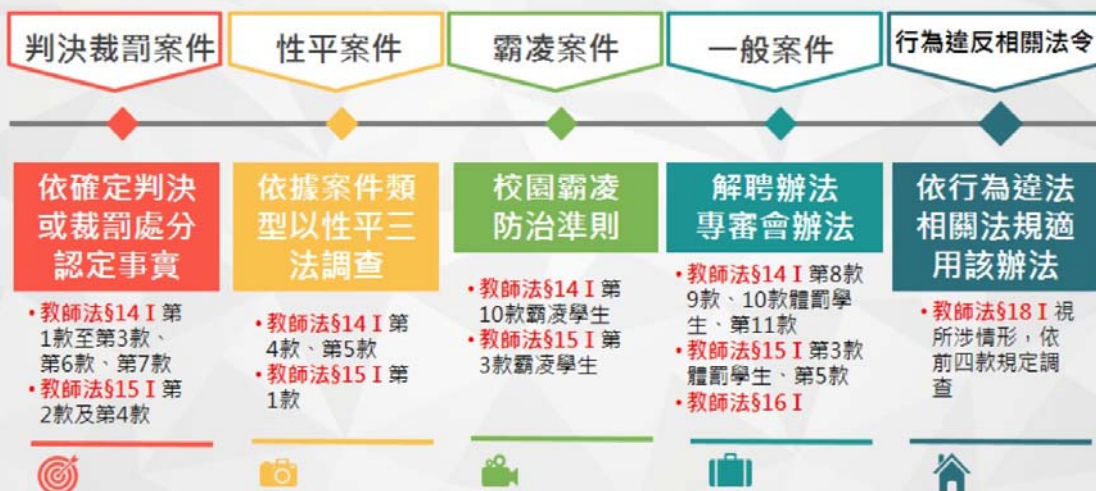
判決裁罰案件

依確定判決或裁罰處分認定事實

• 教師法§14 I 第1款至第3款、第6款、第7款
• 教師法§15 I 第2款及第4款

性平案件

依據案件類型以性平三法調查

• 教師法§14 I 第4款、第5款
• 教師法§15 I 第1款

霸凌案件

校園霸凌防治準則

• 教師法§14 I 第10款霸凌學生
• 教師法§15 I 第3款霸凌學生

一般案件

解聘辦法專審會辦法

• 教師法§14 I 第8款9款、10款體罰學生、第11款
• 教師法§15 I 第3款體罰學生、第5款
• 教師法§16 I

行為違反相關法令

依行為違法相關法規適用該辦法

• 教師法§18 I 視所涉情形，依前四款規定調查